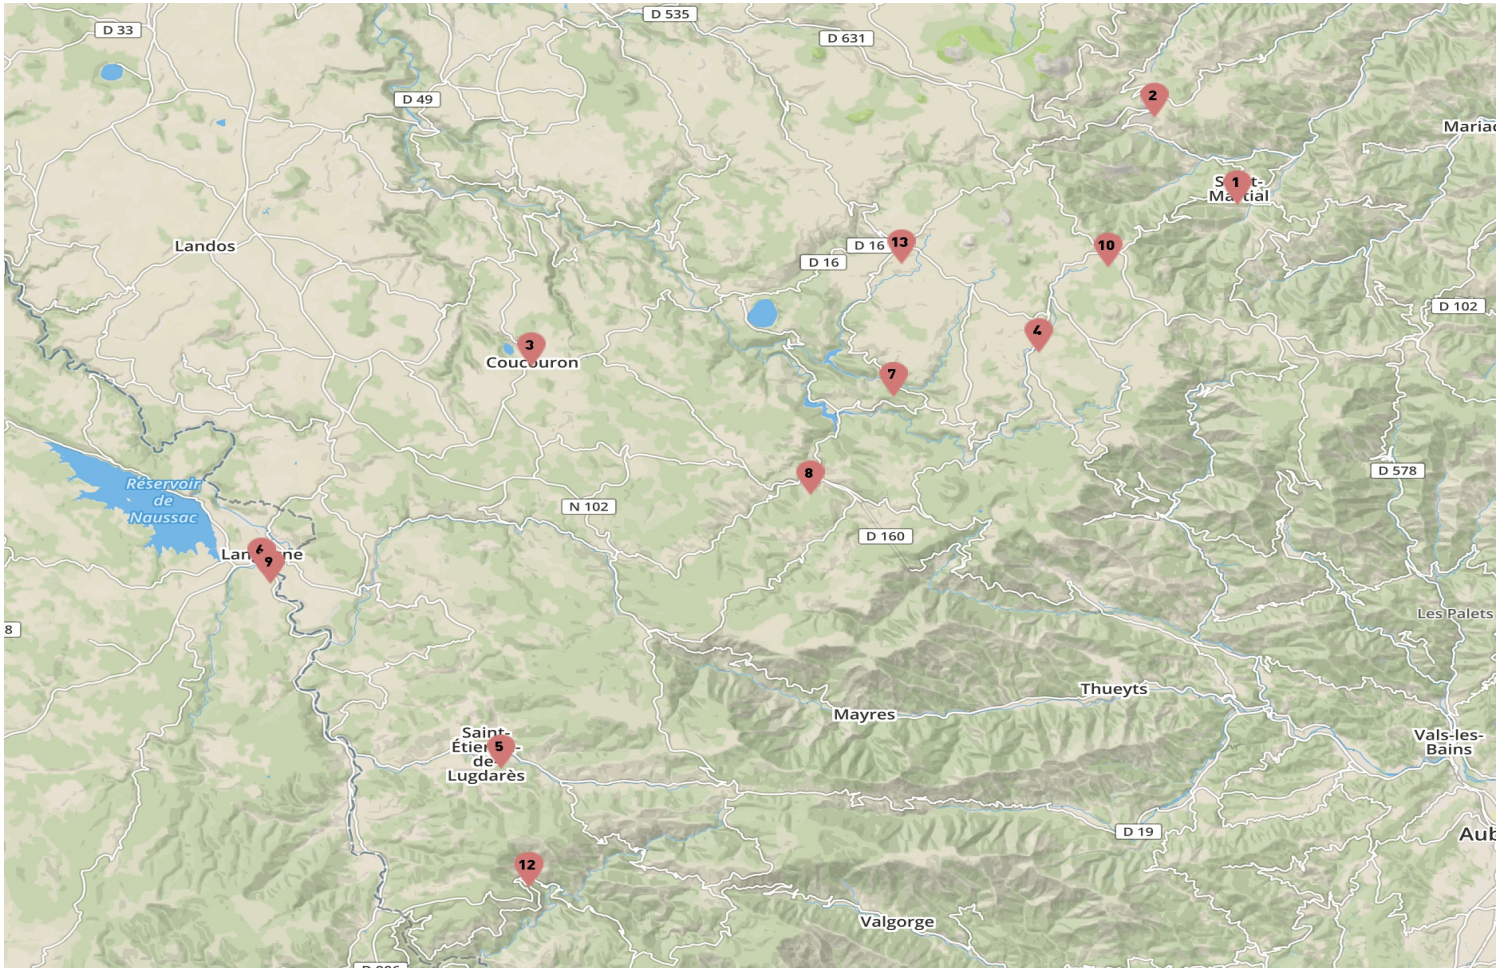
D 33
D 535
D 631
D 49
2
Mariac
S 1 t-
Ma tial
Landos
D 16 13
10
D 16
D 102
4
3
Coucouron
7
Réservoir
de
Naussac
8
D 578
N 102
D 160
Lan 6 9 ne
8
Les Palets
Thueyts
Mayres
Saint-
Étien 5 -
de
Lugdarès
Vals-les-
Bains
D 19
Aub
12
Valgorge